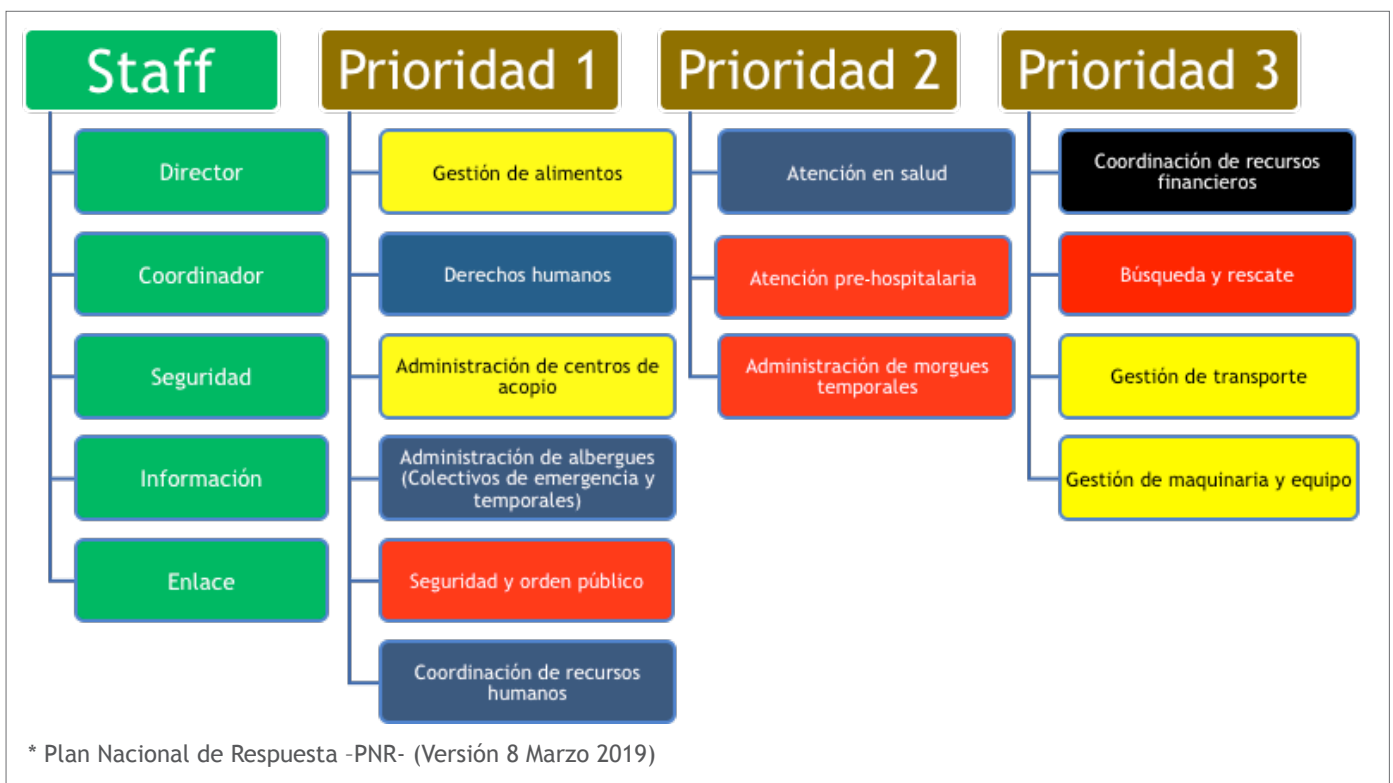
Staff

Director

Coordinador

Seguridad

Información

Enlace

Prioridad 1

Gestión de alimentos

Derechos humanos

Administración de centros de acopio

Administración de albergues (Colectivos de emergencia y temporales)

Seguridad y orden público

Coordinación de recursos humanos

Prioridad 2

Atención en salud

Atención pre-hospitalaria

Administración de morgues temporales

Prioridad 3

Coordinación de recursos financieros

Búsqueda y rescate

Gestión de transporte

Gestión de maquinaria y equipo

* Plan Nacional de Respuesta –PNR- (Versión 8 Marzo 2019)